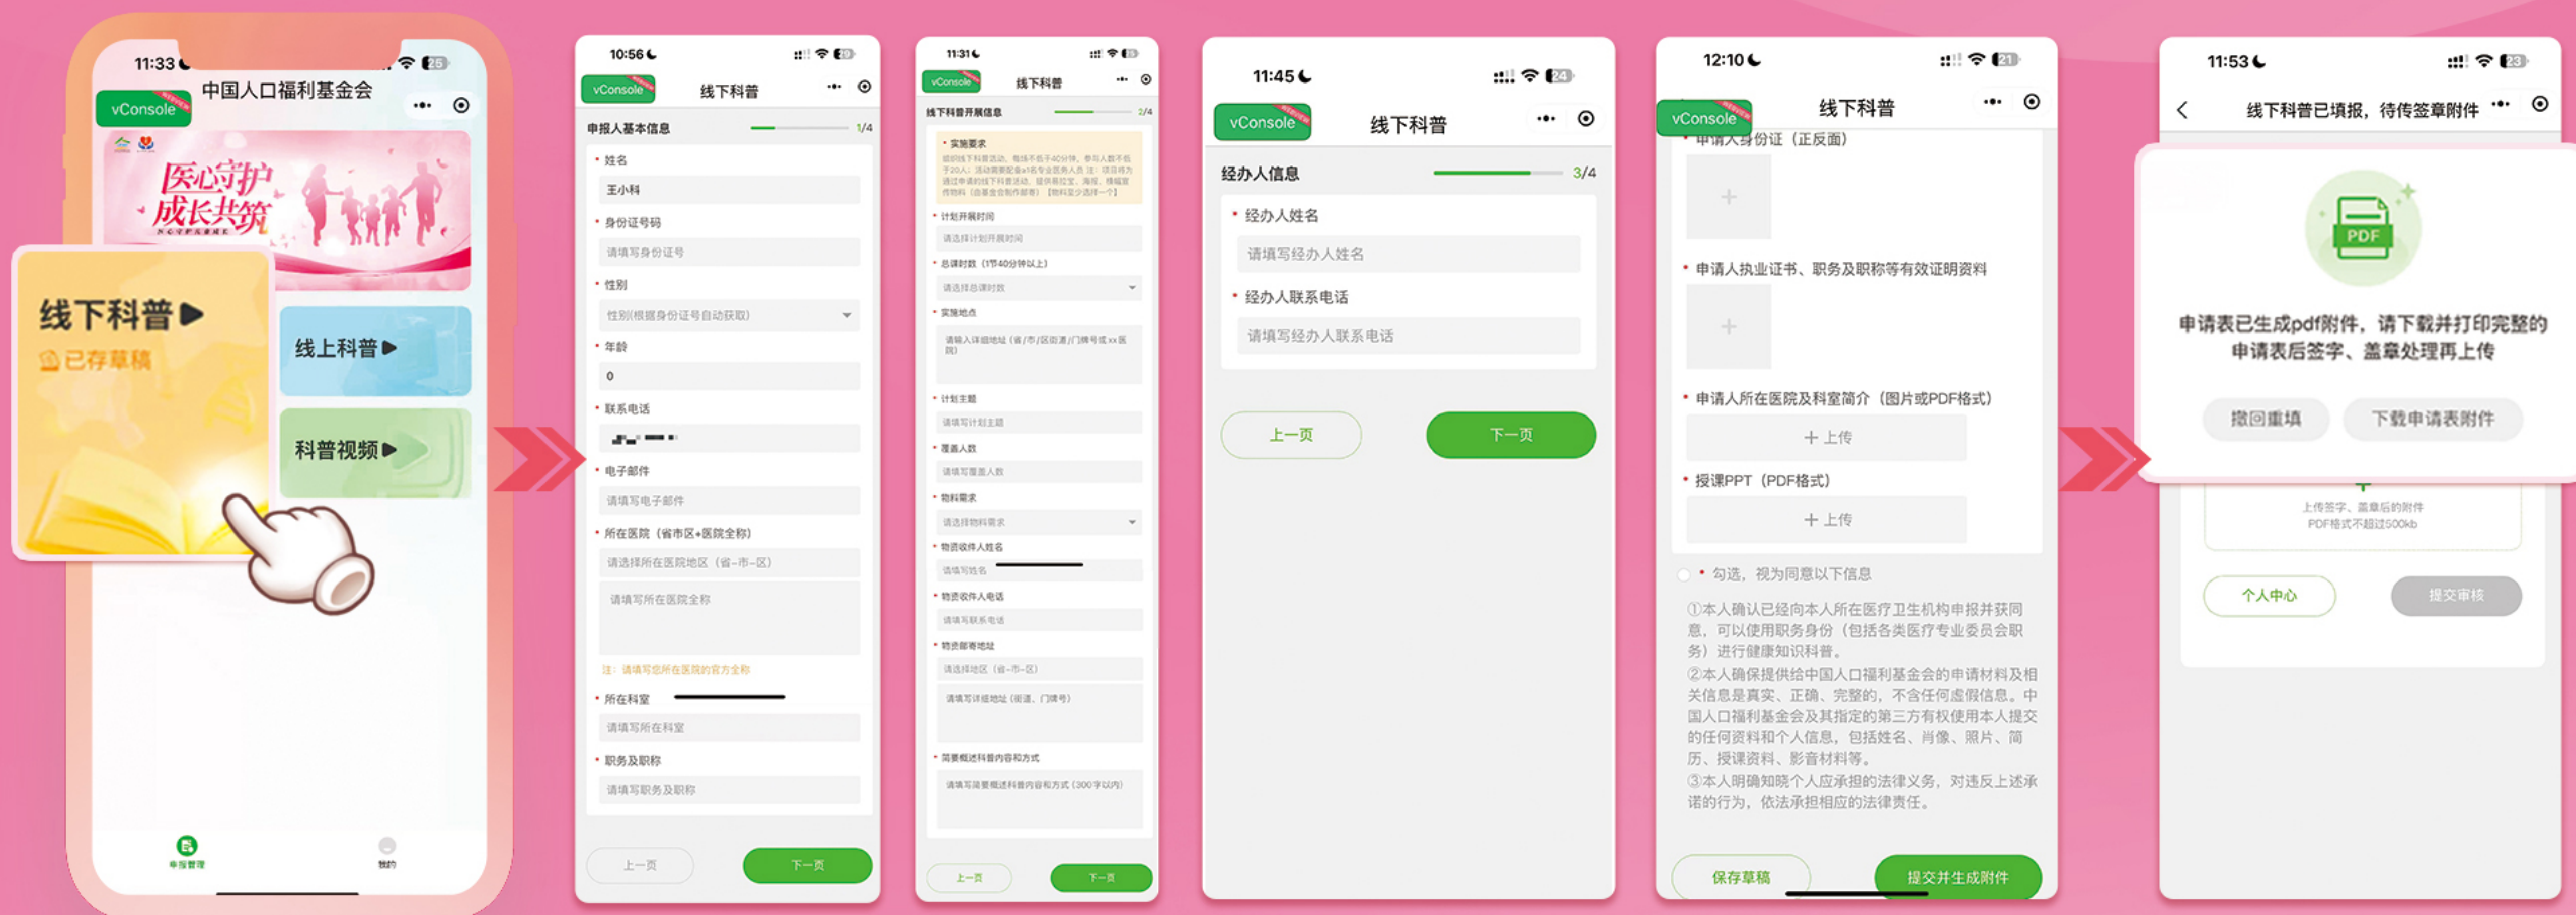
11:33

中国人口福利基金会

vConsole

医心守护 成长共筑

线下科普 ▶

已存草稿

线上科普 ▶

科普视频 ▶

申报管理

我的

10:56

vConsole

线下科普

申报人基本信息 1/4

• 姓名

王小科

• 身份证号码

请填写身份证号

• 性别

性别(根据身份证号自动获取)

• 年龄

0

• 联系电话

• 电子邮件

请填写电子邮件

• 所在医院（省市区+医院全称）

请选择所在医院地区（省-市-区）

请填写所在医院全称

注：请填写您所在医院的官方全称

• 所在科室

请填写所在科室

• 职务及职称

请填写职务及职称

上一页

下一页

11:31

vConsole

线下科普

线下科普开展信息 2/4

• 实施要求

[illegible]

• 计划开展时间

请选择计划开展时间

• 总课时数（1节40分钟以上）

请选择总课时数

• 实施地点

请输入详细地址（省/市/区街道/门牌号或xx医院）

• 计划主题

请填写计划主题

• 覆盖人数

请填写覆盖人数

• 物料需求

请选择物料需求

• 物资收件人姓名

请填写姓名

• 物资收件人电话

请填写联系电话

• 物资邮寄地址

请选择地区（省-市-区）

请填写详细地址（街道、门牌号）

• 简要概述科普内容和方式

请填写简要概述科普内容和方式（300字以内）

上一页

下一页

11:45

vConsole

线下科普

经办人信息 3/4

• 经办人姓名

请填写经办人姓名

• 经办人联系电话

请填写经办人联系电话

上一页

下一页

12:10

vConsole

线下科普

申请人身份证（正反面）

+

• 申请人执业证书、职务及职称等有效证明资料

+

• 申请人所在医院及科室简介（图片或PDF格式）

+ 上传

• 授课PPT（PDF格式）

+ 上传

• 勾选，视为同意以下信息

①本人确认已经向本人所在医疗卫生机构申报并获同意，可以使用职务身份（包括各类医疗专业委员会职务）进行健康知识科普。
②本人确保提供给中国人口福利基金会的申请材料及相关信息是真实、正确、完整的，不含任何虚假信息。中国人口福利基金会及其指定的第三方有权使用本人提交的任何资料和个人信息，包括姓名、肖像、照片、简历、授课资料、影音材料等。
③本人明确知晓个人应承担的法律义务，对违反上述承诺的行为，依法承担相应的法律责任。

保存草稿

提交并生成附件

11:53

线下科普已填报，待传签章附件

PDF

申请表已生成pdf附件，请下载并打印完整的申请表后签字、盖章处理再上传

撤回重填

下载申请表附件

上传签字、盖章后的附件
PDF格式不超过500kb

个人中心

提交审核